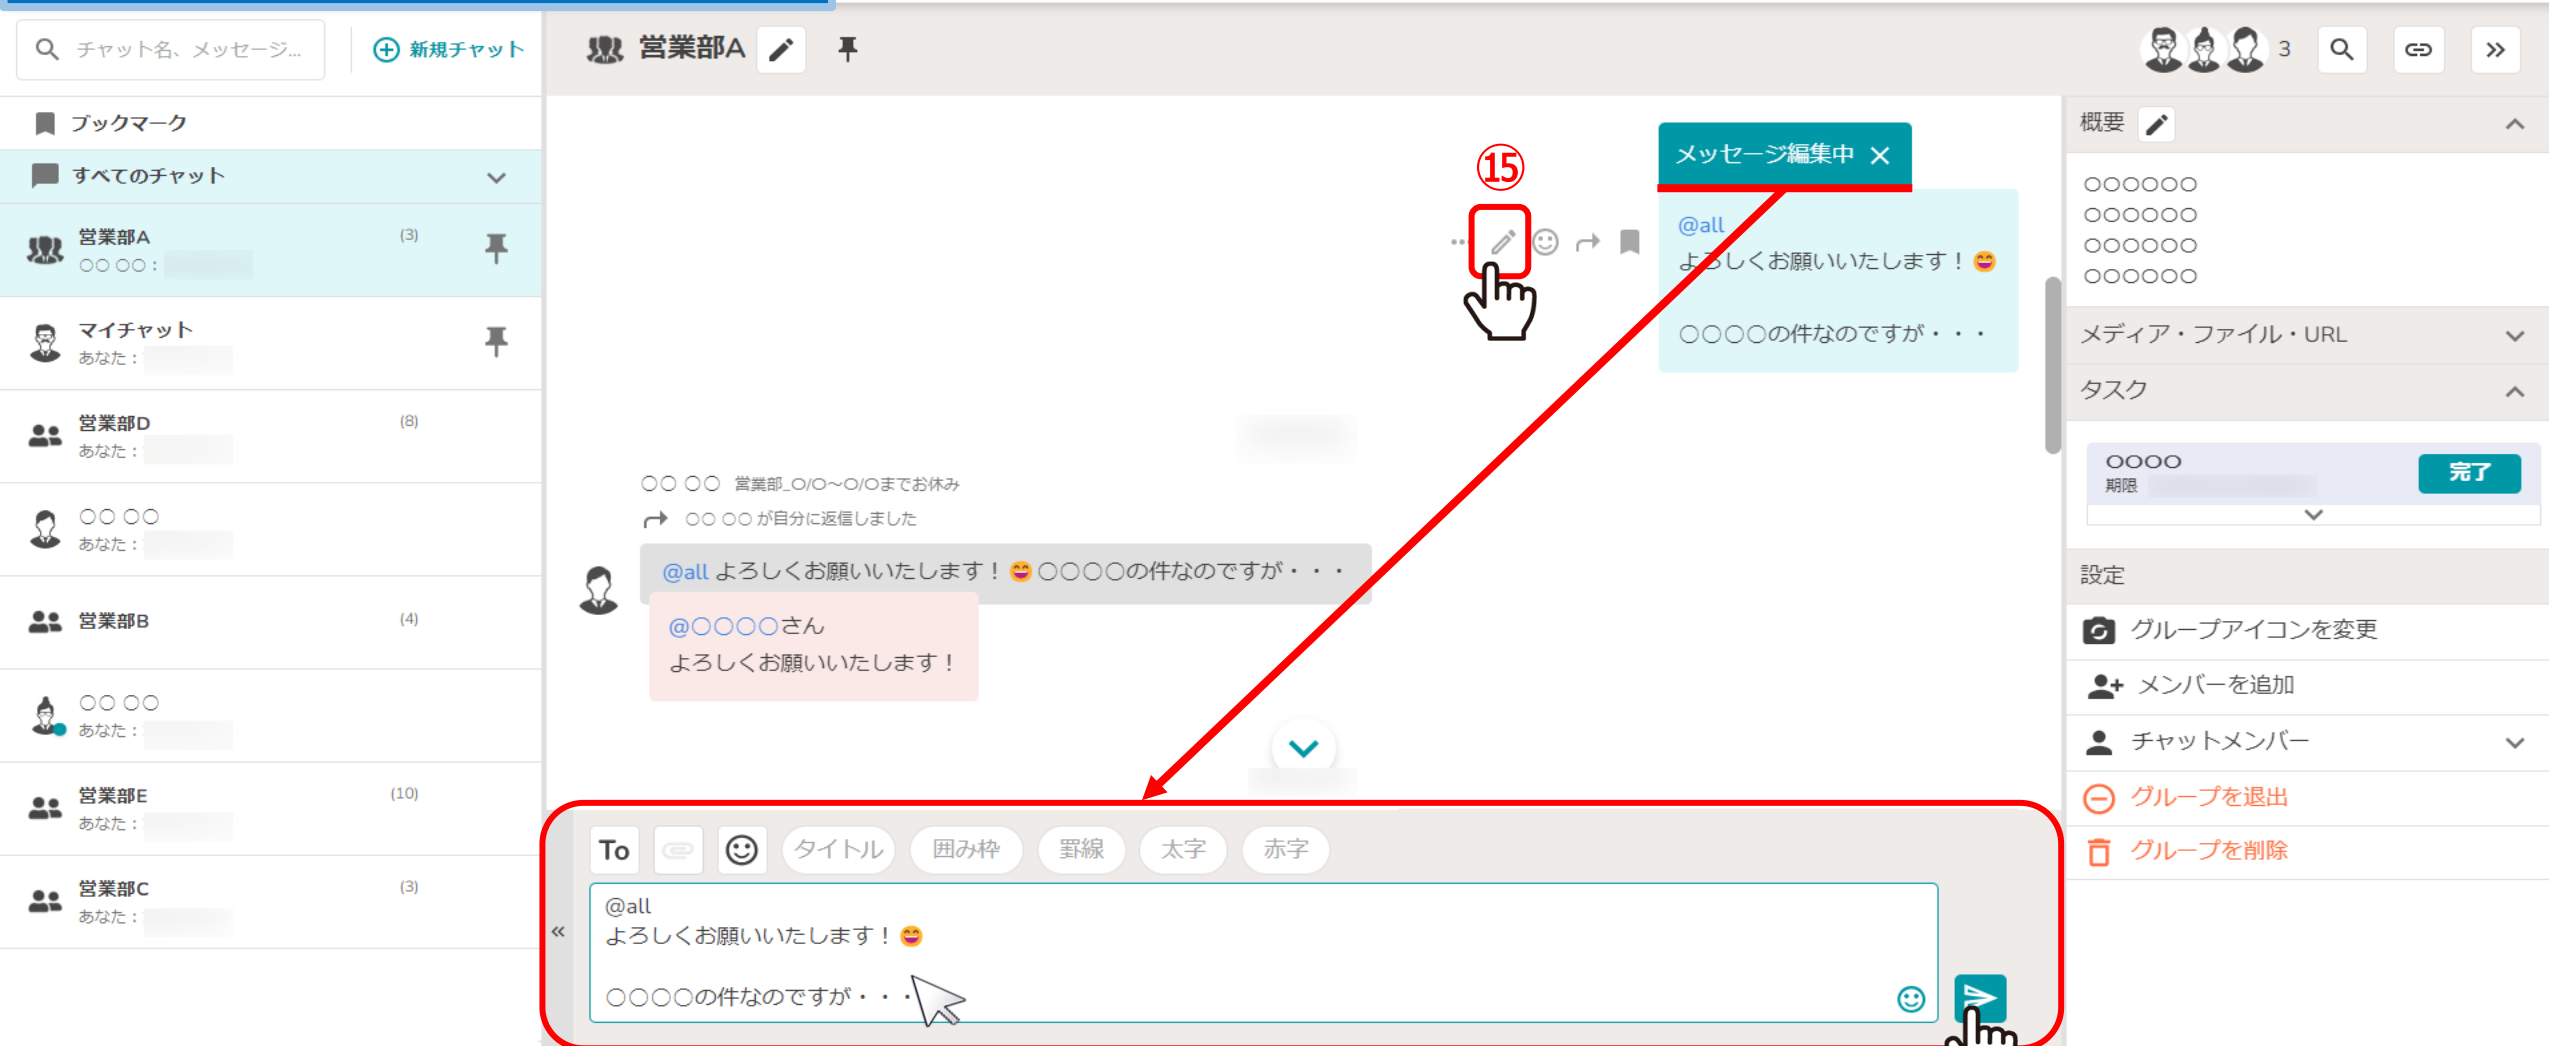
チャット名、メッセージ...
新規チャット
ブックマーク
すべてのチャット
営業部A
(3)
○○ ○○：
マイチャット
あなた：
営業部D
(8)
あなた：
○○ ○○
あなた：
営業部B
(4)
○○ ○○
あなた：
営業部E
(10)
あなた：
営業部C
(3)
あなた：

営業部A
3

⑮
メッセージ編集中 ×
@all
よろしくお願いいたします！😄

○○○○の件なのですが・・・

○○ ○○ 営業部_○/○~○/○までお休み
○○ ○○ が自分に返信しました
@all よろしくお願いいたします！😄 ○○○○の件なのですが・・・
@○○○○さん
よろしくお願いいたします！

To
タイトル
囲み枠
罫線
太字
赤字
@all
よろしくお願いいたします！😄

○○○○の件なのですが・・・

概要
○○○○○○
○○○○○○
○○○○○○
○○○○○○
メディア・ファイル・URL
タスク
○○○○
期限
完了
設定
グループアイコンを変更
メンバーを追加
チャットメンバー
グループを退出
グループを削除